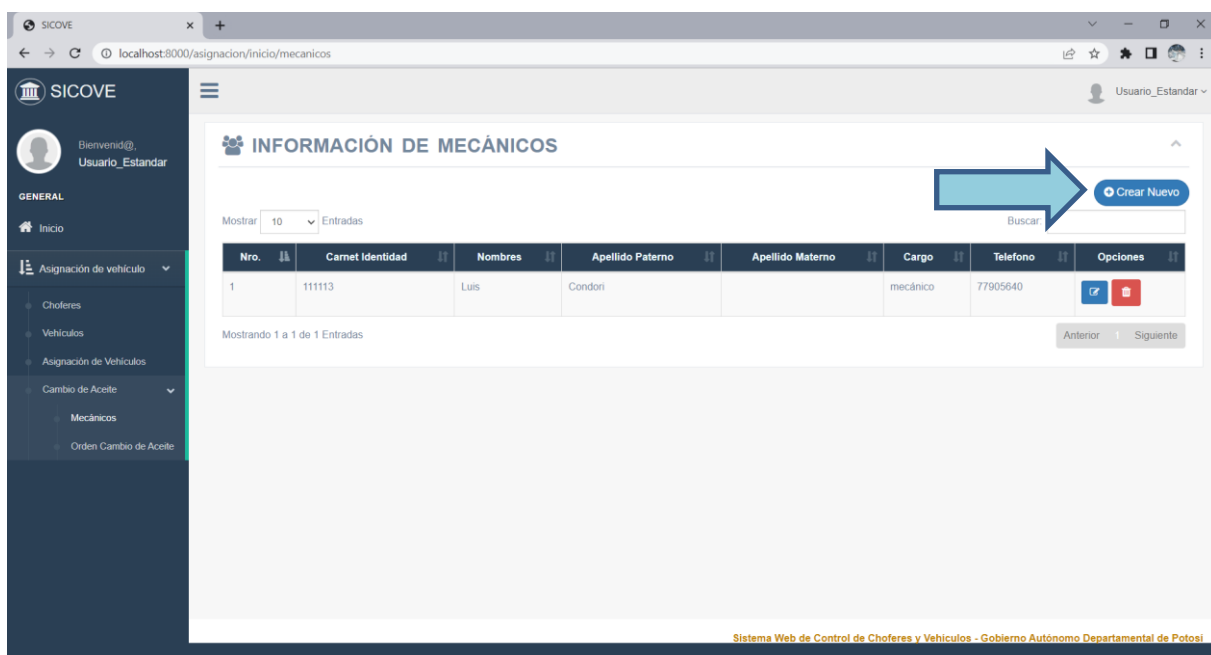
SICOVE
localhost:8000/asignacion/inicio/mecanicos

SICOVE
Usuario_Estandar

Bienvenid@,
Usuario_Estandar

GENERAL
Inicio
Asignación de vehículo
Choferes
Vehículos
Asignación de Vehículos
Cambio de Aceite
Mecánicos
Orden Cambio de Aceite

INFORMACIÓN DE MECÁNICOS

Crear Nuevo

Mostrar 10 Entradas
Buscar

| Nro. | Carnet Identidad | Nombres | Apellido Paterno | Apellido Materno | Cargo | Telefono | Opciones |
|---|---|---|---|---|---|---|---|
| 1 | 111113 | Luis | Condori | | mecánico | 77905640 | |

Mostrando 1 a 1 de 1 Entradas
Anterior 1 Siguiente

Sistema Web de Control de Choferes y Vehiculos - Gobierno Autónomo Departamental de Potosi